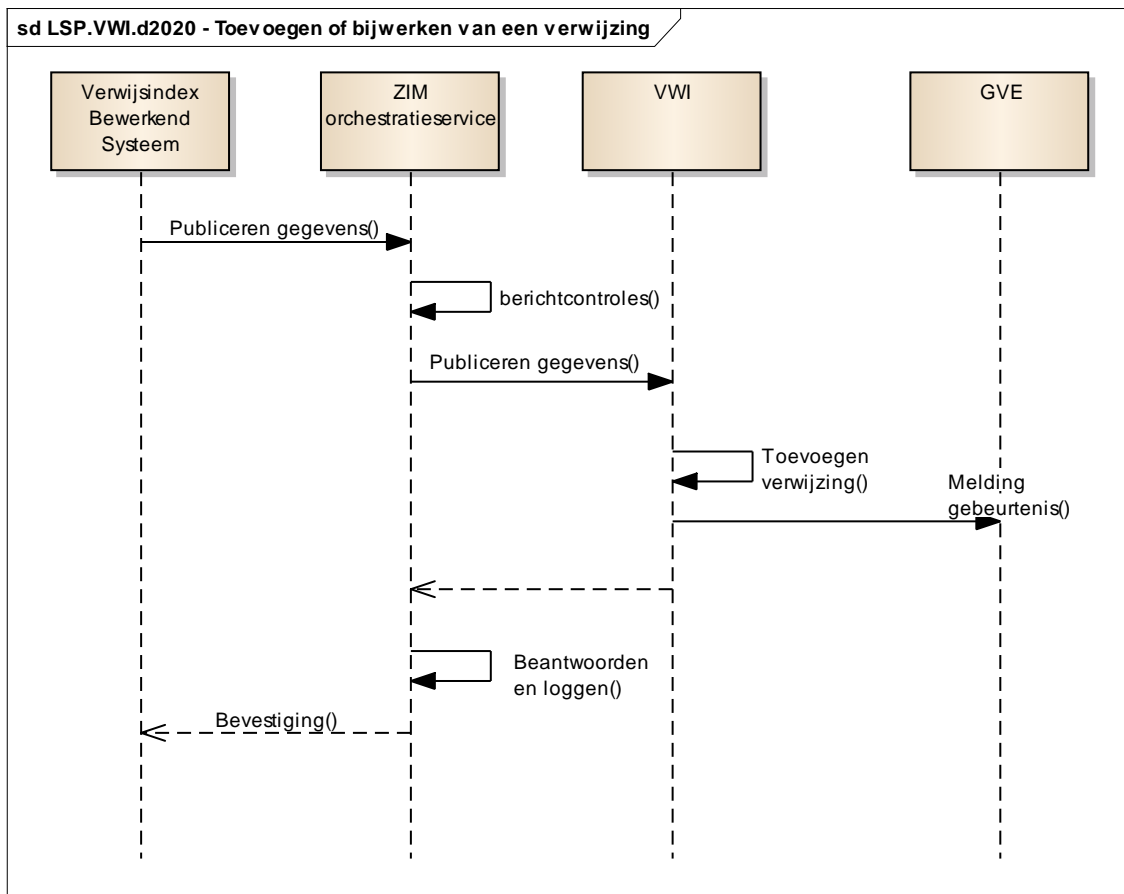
sd LSP.VWI.d2020 - Toevoegen of bijwerken van een verwijzing

Verwijsindex Bewerkend Systeem

ZIM orchestratieservice

VWI

GVE

Publiceren gegevens()

berichtcontroles()

Publiceren gegevens()

Toevoegen verwijzing()

Melding gebeurtenis()

Beantwoorden en loggen()

Bevestiging()